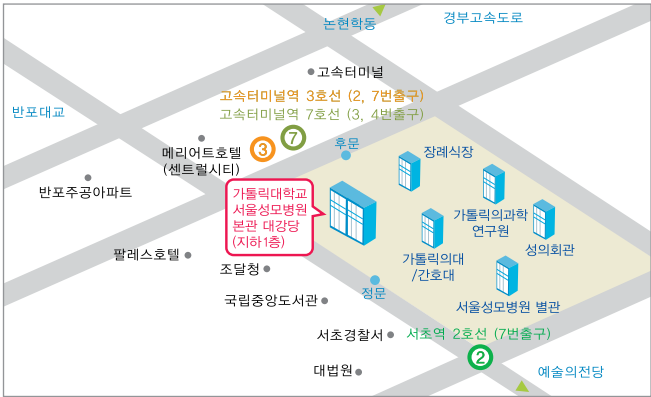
논현학동
경부고속도로
고속터미널
고속터미널역 3호선 (2, 7번출구)
고속터미널역 7호선 (3, 4번출구)
반포대교
메리어트호텔
(센트럴시티)
3
7
후문
장례식장
반포주공아파트
가톨릭대학교
서울성모병원
본관 대강당
(지하1층)
가톨릭의과학
연구원
성의회관
가톨릭의대
/간호대
팔레스호텔
조달청
정문
서울성모병원 별관
국립중앙도서관
서초경찰서
서초역 2호선 (7번출구)
2
대법원
예술의전당